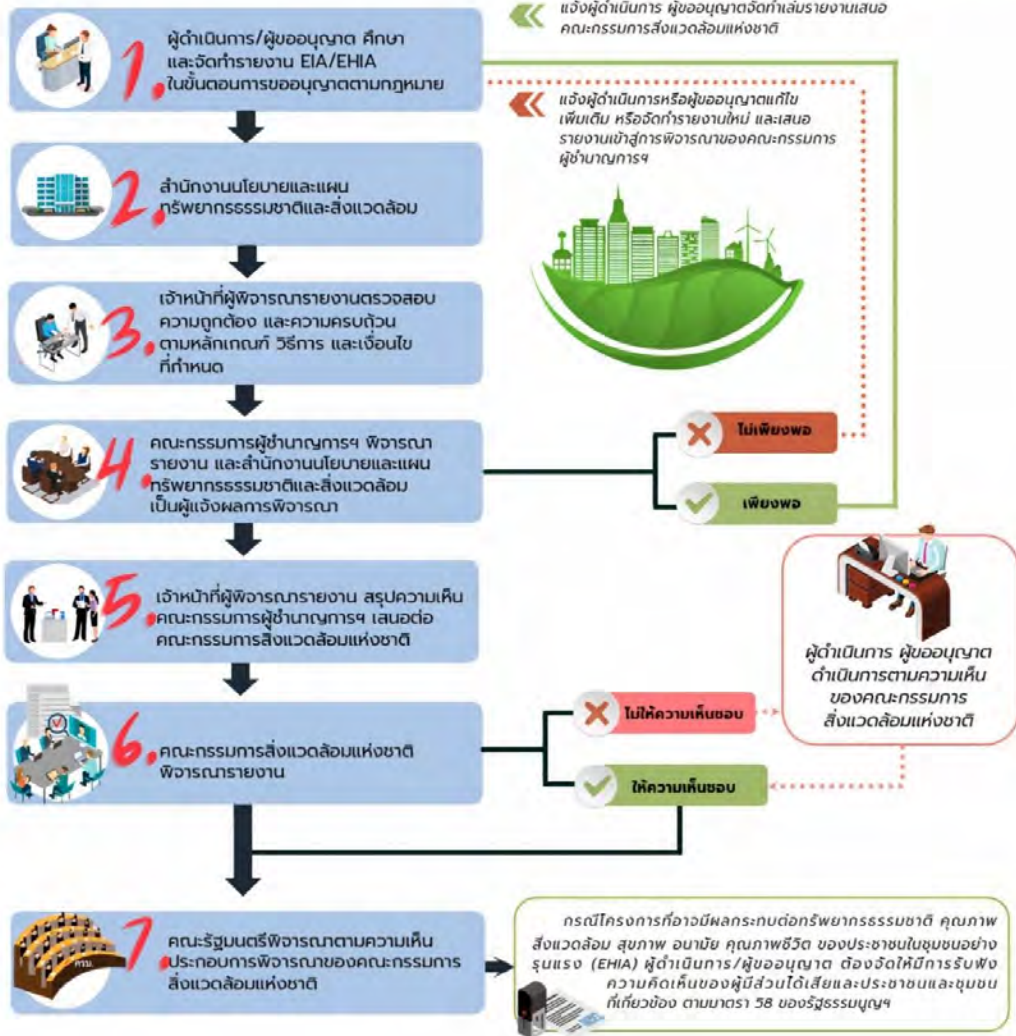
1. ผู้ดำเนินการ/ผู้ขออนุญาต ศึกษา และจัดทำรายงาน EIA/EHIA ในขั้นตอนการขออนุญาตตามกฎหมาย

แจ้งผู้ดำเนินการ ผู้ขออนุญาตจัดทำเล่มรายงานเสนอคณะกรรมการสิ่งแวดล้อมแห่งชาติ

แจ้งผู้ดำเนินการหรือผู้ขออนุญาตแก้ไขเพิ่มเติม หรือจัดทำรายงานใหม่ และเสนอรายงานเข้าสู่การพิจารณาของคณะกรรมการผู้ชำนาญการฯ

2. สำนักงานนโยบายและแผนทรัพยากรธรรมชาติและสิ่งแวดล้อม

3. เจ้าหน้าที่ผู้พิจารณารายงานตรวจสอบความถูกต้อง และความครบถ้วน ตามหลักเกณฑ์ วิธีการ และเงื่อนไขที่กำหนด

4. คณะกรรมการผู้ชำนาญการฯ พิจารณารายงาน และสำนักงานนโยบายและแผนทรัพยากรธรรมชาติและสิ่งแวดล้อมเป็นผู้แจ้งผลการพิจารณา

ไม่เพียงพอ

เพียงพอ

5. เจ้าหน้าที่ผู้พิจารณารายงาน สรุปความเห็นคณะกรรมการผู้ชำนาญการฯ เสนอต่อคณะกรรมการสิ่งแวดล้อมแห่งชาติ

ผู้ดำเนินการ ผู้ขออนุญาต ดำเนินการตามความเห็นของคณะกรรมการสิ่งแวดล้อมแห่งชาติ

6. คณะกรรมการสิ่งแวดล้อมแห่งชาติพิจารณารายงาน

ไม่ให้ความเห็นชอบ

ให้ความเห็นชอบ

7. คณะรัฐมนตรีพิจารณาตามความเห็นประกอบการพิจารณาของคณะกรรมการสิ่งแวดล้อมแห่งชาติ

ครม.

กรณีโครงการที่อาจมีผลกระทบต่อทรัพยากรธรรมชาติ คุณภาพสิ่งแวดล้อม สุขภาพ อนามัย คุณภาพชีวิต ของประชาชนในชุมชนอย่างรุนแรง (EHIA) ผู้ดำเนินการ/ผู้ขออนุญาต ต้องจัดให้มีการรับฟังความคิดเห็นของผู้มีส่วนได้เสียและประชาชนและชุมชนที่เกี่ยวข้อง ตามมาตรา 58 ของรัฐธรรมนูญฯ